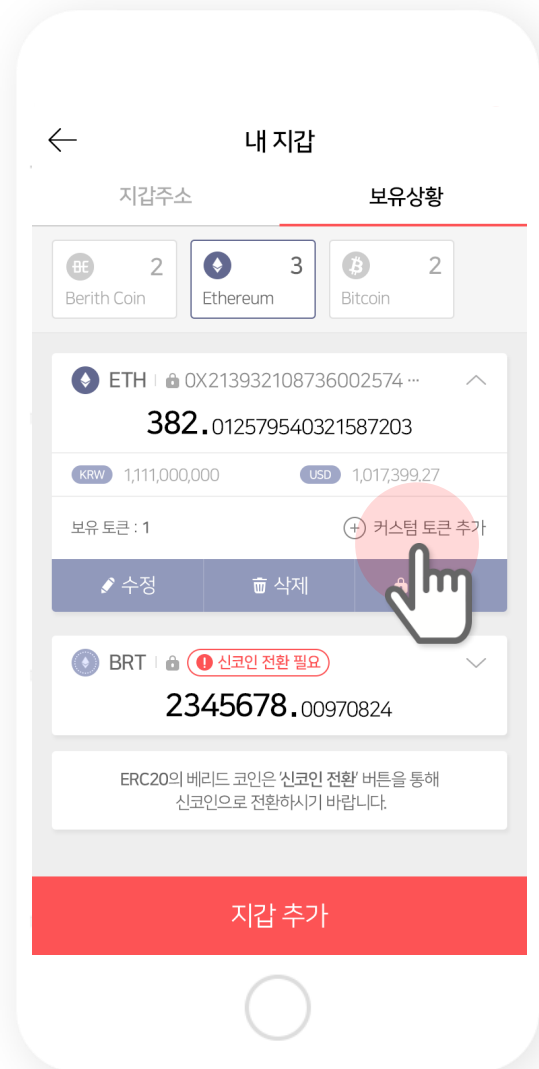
내 지갑

지갑주소

보유상황

Berith Coin 2

Ethereum 3

Bitcoin 2

ETH 0X213932108736002574 ···

382.012579540321587203

KRW 1,111,000,000

USD 1,017,399.27

보유 토큰 : 1

커스텀 토큰 추가

수정

삭제

BRT 신코인 전환 필요

2345678.00970824

ERC20의 베리드 코인은 '신코인 전환' 버튼을 통해 신코인으로 전환하시기 바랍니다.

지갑 추가